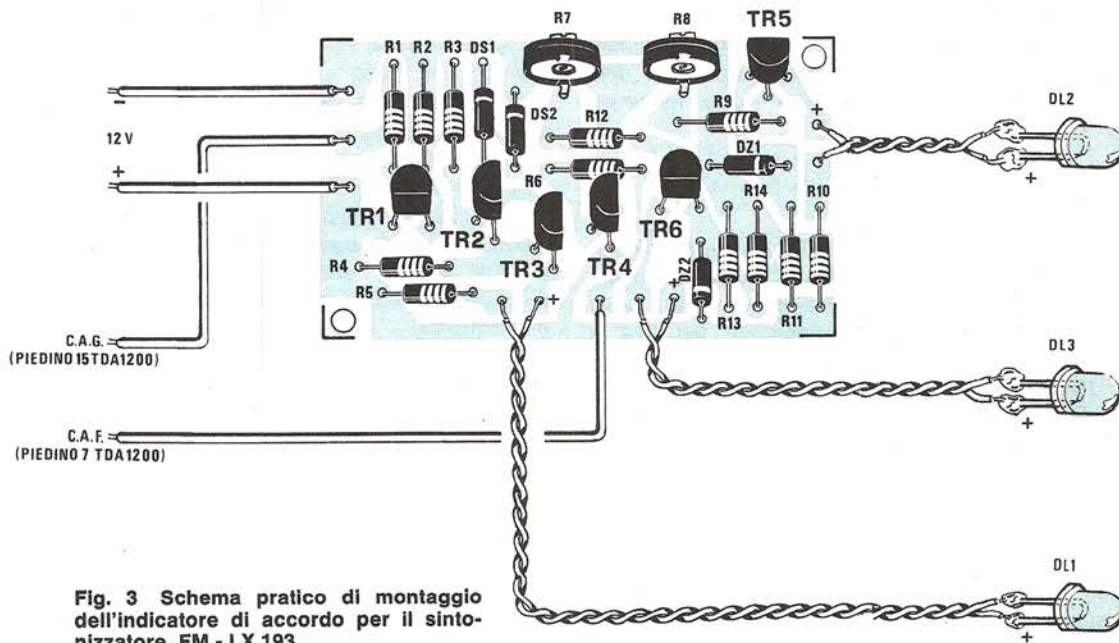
R7 R8 TR5

R1 R2 R3 DS1

DS2

R12

R9

DL2

12 V

+

−

+

DZ1

R6

TR1

TR2

TR6

R14 R10

R4

TR3

TR4

DZ2

R5

+

+

R13 R11

C.A.G.
(PIEDINO 15 TDA1200)

DL3

+

C.A.F.
(PIEDINO 7 TDA1200)

DL1

+

Fig. 3 Schema pratico di montaggio dell'indicatore di accordo per il sintonizzatore FM - LX 193.